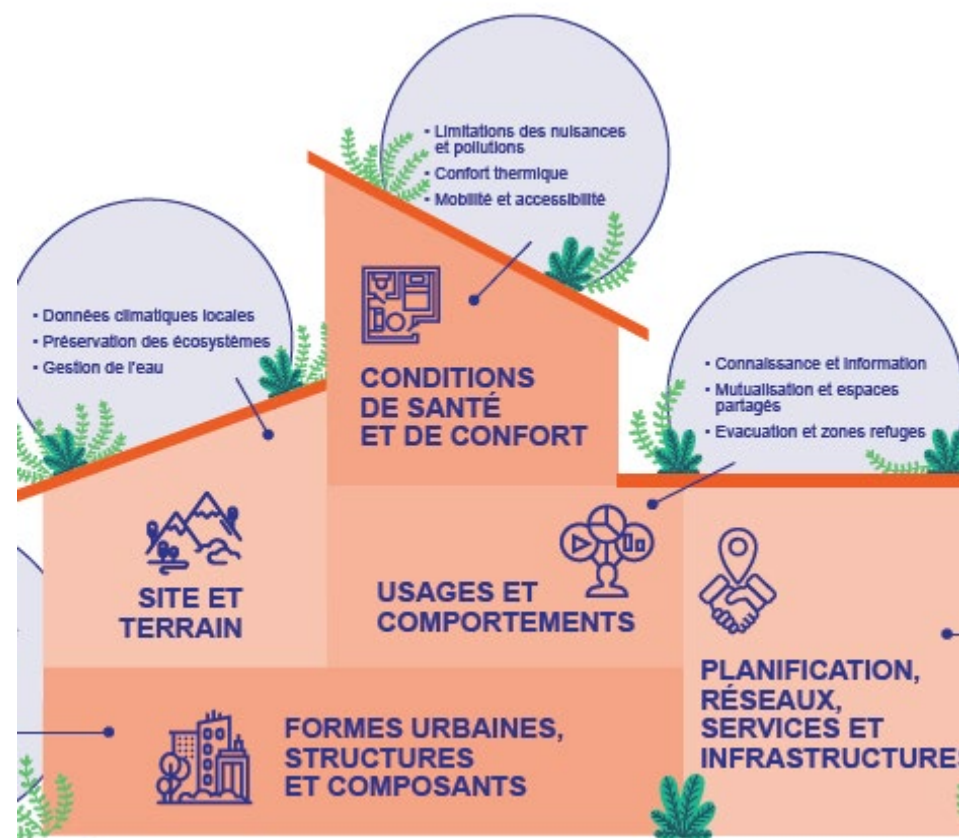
• Limitations des nuisances et pollutions
• Confort thermique
• Mobilité et accessibilité

• Données climatiques locales
• Préservation des écosystèmes
• Gestion de l'eau

CONDITIONS DE SANTÉ ET DE CONFORT

• Connaissance et information
• Mutualisation et espaces partagés
• Evacuation et zones refuges

SITE ET TERRAIN

USAGES ET COMPORTEMENTS

PLANIFICATION, RÉSEAUX, SERVICES ET INFRASTRUCTURES

FORMES URBAINES, STRUCTURES ET COMPOSANTS